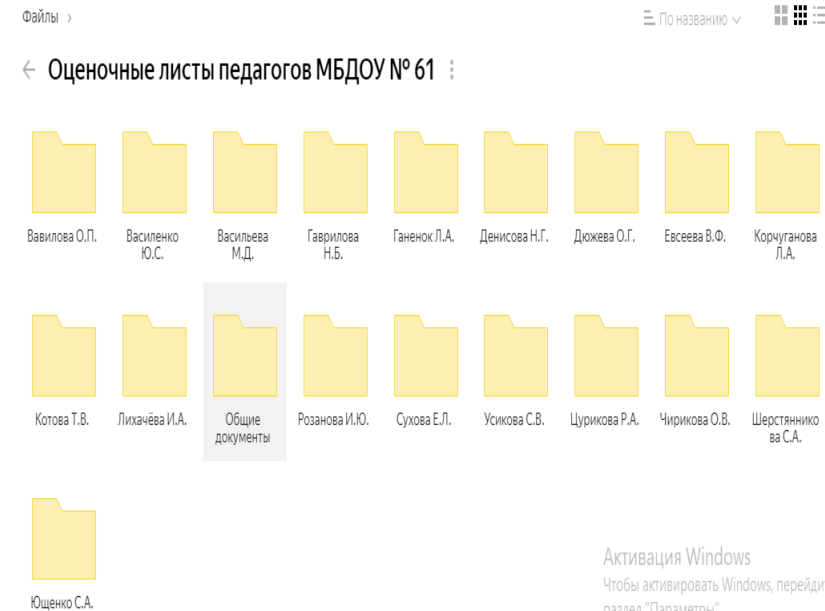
Файлы ›

По названию ∨

← Оценочные листы педагогов МБДОУ № 61

Вавилова О.П.

Василенко Ю.С.

Васильева М.Д.

Гаврилова Н.Б.

Ганенок Л.А.

Денисова Н.Г.

Дюжева О.Г.

Евсеева В.Ф.

Корчуганова Л.А.

Котова Т.В.

Лихачёва И.А.

Общие документы

Розанова И.Ю.

Сухова Е.Л.

Усикова С.В.

Цурикова Р.А.

Чирикова О.В.

Шерстянникова С.А.

Ющенко С.А.

Активация Windows
Чтобы активировать Windows, перейди
раздел "Параметры"